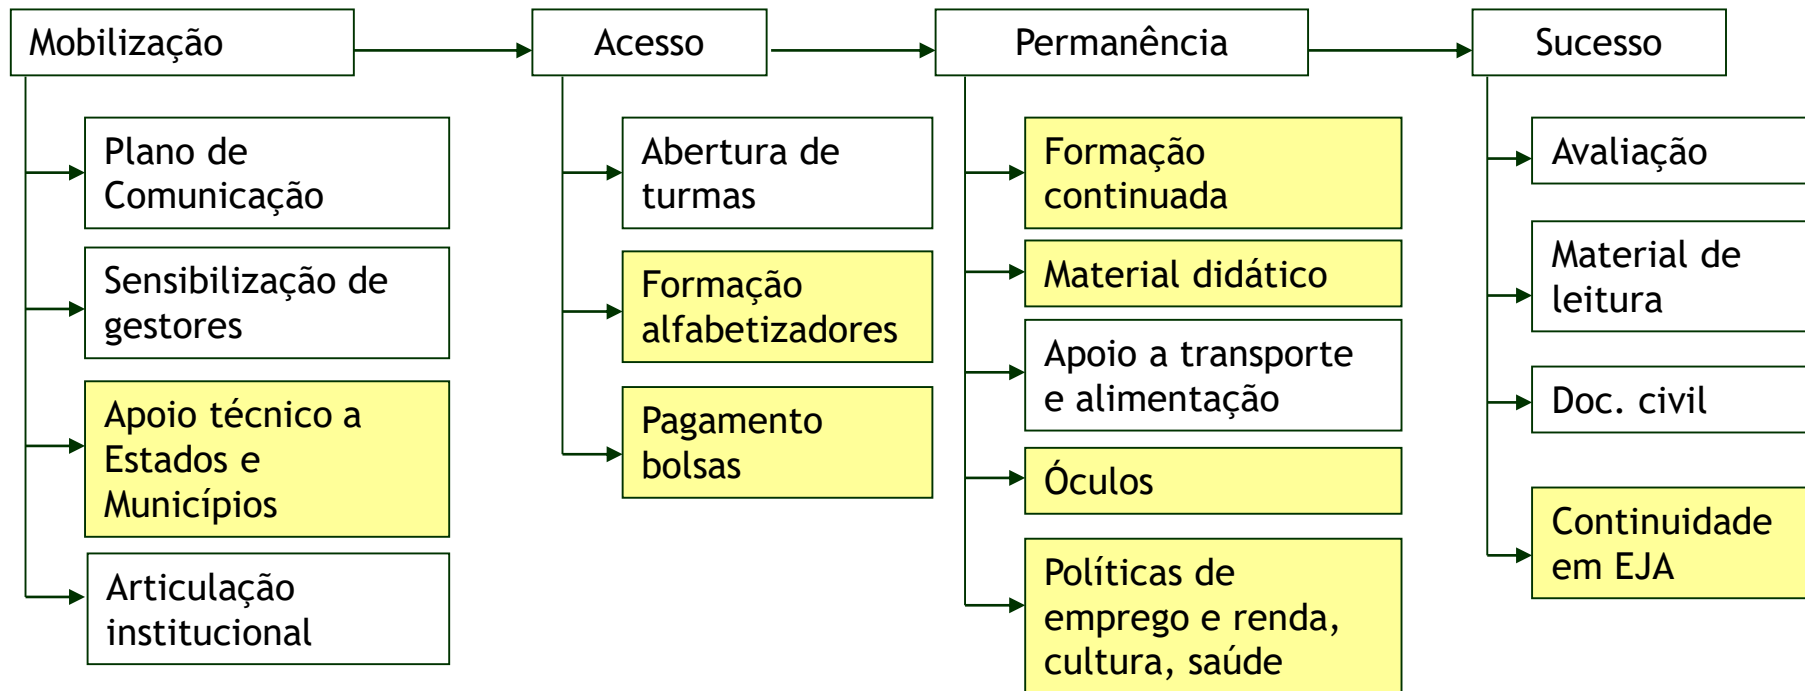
Mobilização

Plano de Comunicação

Sensibilização de gestores

Apoio técnico a Estados e Municípios

Articulação institucional

Acesso

Abertura de turmas

Formação alfabetizadores

Pagamento bolsas

Permanência

Formação continuada

Material didático

Apoio a transporte e alimentação

Óculos

Políticas de emprego e renda, cultura, saúde

Sucesso

Avaliação

Material de leitura

Doc. civil

Continuidade em EJA